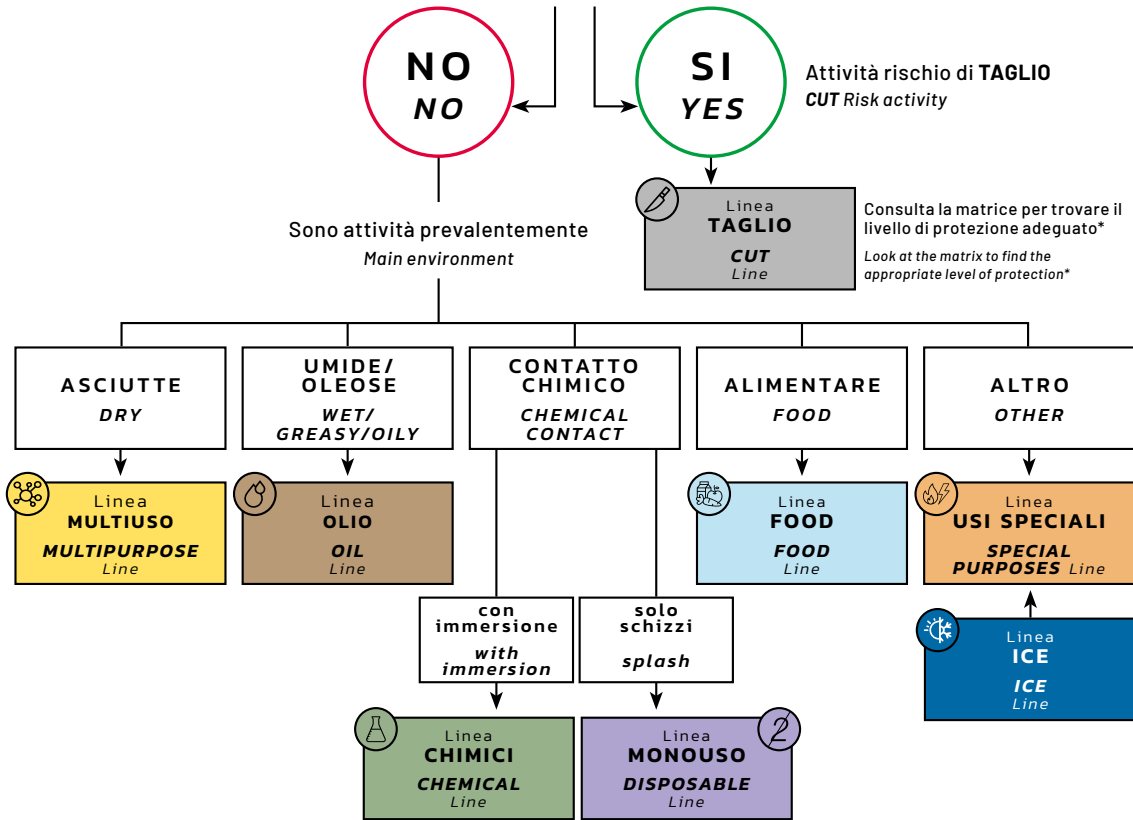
NO
NO

SI
YES

Attività rischio di TAGLIO
CUT Risk activity

Linea
TAGLIO
CUT
Line

Consulta la matrice per trovare il livello di protezione adeguato*
Look at the matrix to find the appropriate level of protection*

Sono attività prevalentemente
Main environment

ASCIUTTE
DRY

UMIDE/
OLEOSE
WET/
GREASY/OILY

CONTATTO
CHIMICO
CHEMICAL
CONTACT

ALIMENTARE
FOOD

ALTRO
OTHER

Linea
MULTIUSO
MULTIPURPOSE
Line

Linea
OLIO
OIL
Line

Linea
FOOD
FOOD
Line

Linea
USI SPECIALI
SPECIAL
PURPOSES Line

con
immersione
with
immersion

solo
schizzi
splash

Linea
ICE
ICE
Line

Linea
CHIMICI
CHEMICAL
Line

Linea
MONOUSO
DISPOSABLE
Line